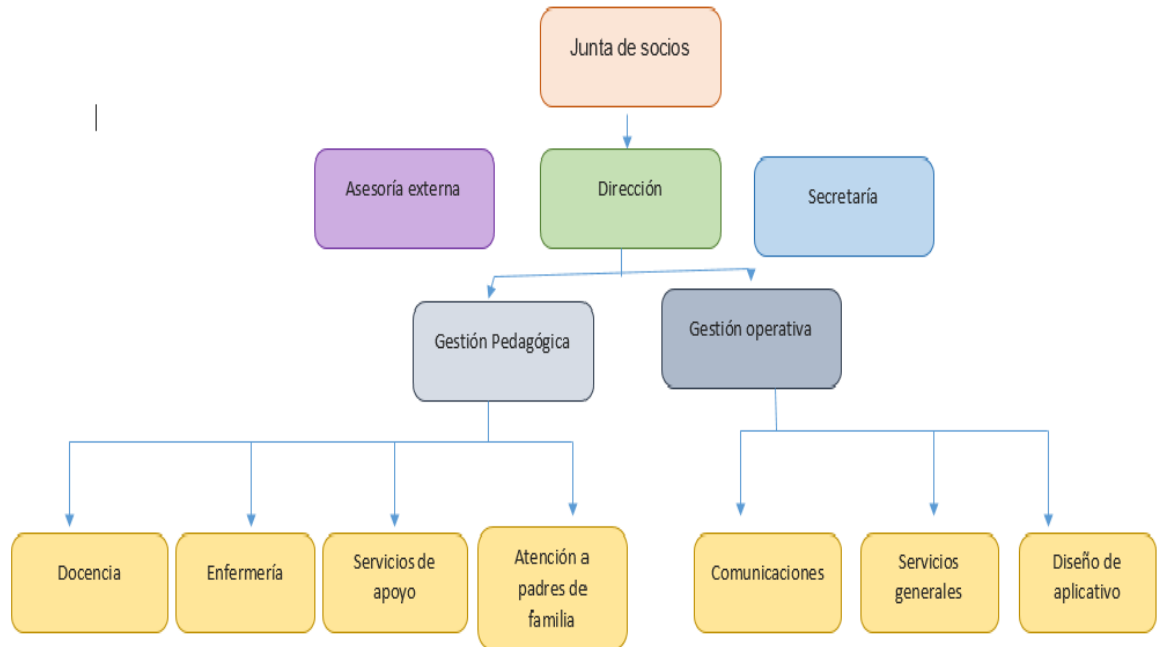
Junta de socios

Asesoría externa

Dirección

Secretaría

Gestión Pedagógica

Gestión operativa

Docencia

Enfermería

Servicios de apoyo

Atención a padres de familia

Comunicaciones

Servicios generales

Diseño de aplicativo